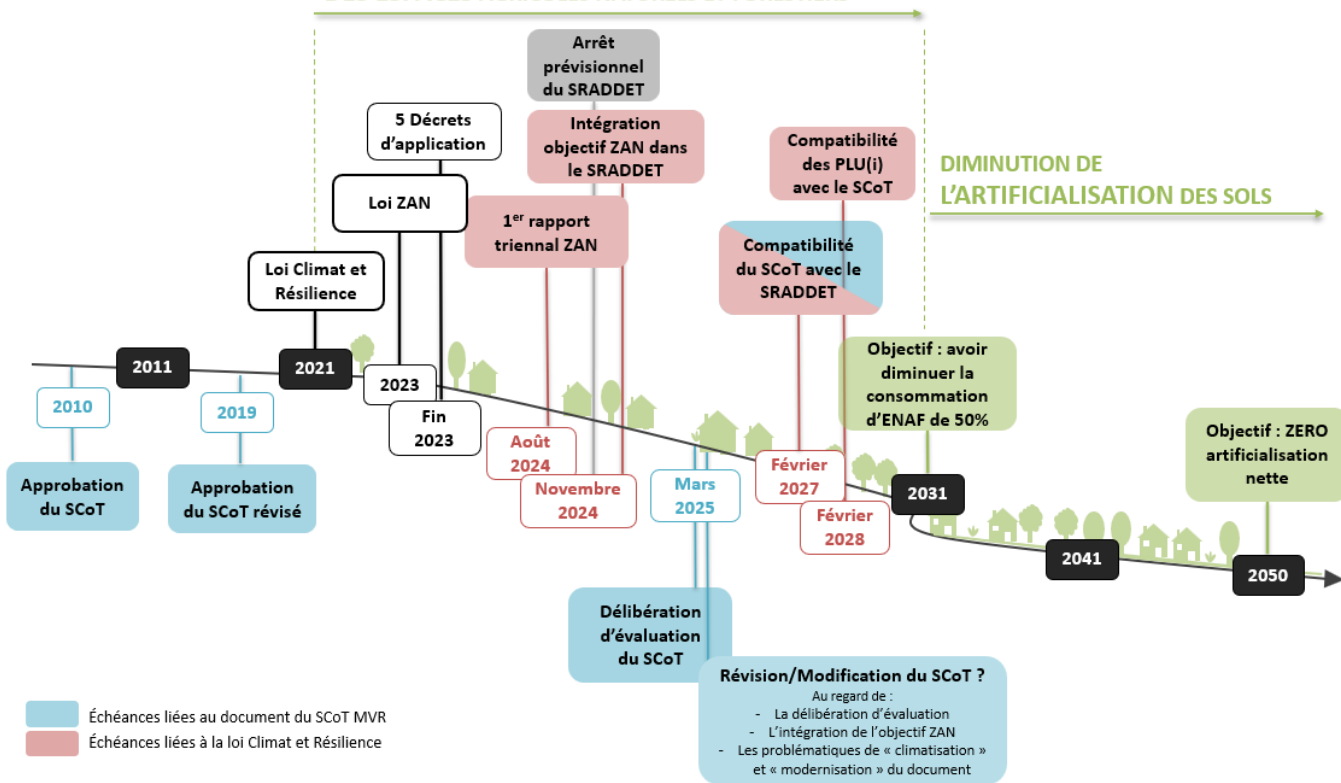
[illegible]

Arrêt prévisionnel du SRADDET

5 Décrets d'application

Intégration objectif ZAN dans le SRADDET

Compatibilité des PLU(i) avec le SCoT

DIMINUTION DE L'ARTIFICIALISATION DES SOLS

Loi ZAN

1$^{er}$ rapport triennal ZAN

Compatibilité du SCoT avec le SRADDET

Loi Climat et Résilience

2011

2021

2023

Fin 2023

Objectif : avoir diminuer la consommation d'ENAF de 50%

Objectif : ZERO artificialisation nette

2010

2019

Août 2024

Novembre 2024

Mars 2025

Février 2027

Février 2028

2031

2041

2050

Approbation du SCoT

Approbation du SCoT révisé

Délibération d'évaluation du SCoT

Révision/Modification du SCoT ?
Au regard de :
- La délibération d'évaluation
- L'intégration de l'objectif ZAN
- Les problématiques de « climatisation » et « modernisation » du document

Échéances liées au document du SCoT MVR
Échéances liées à la loi Climat et Résilience